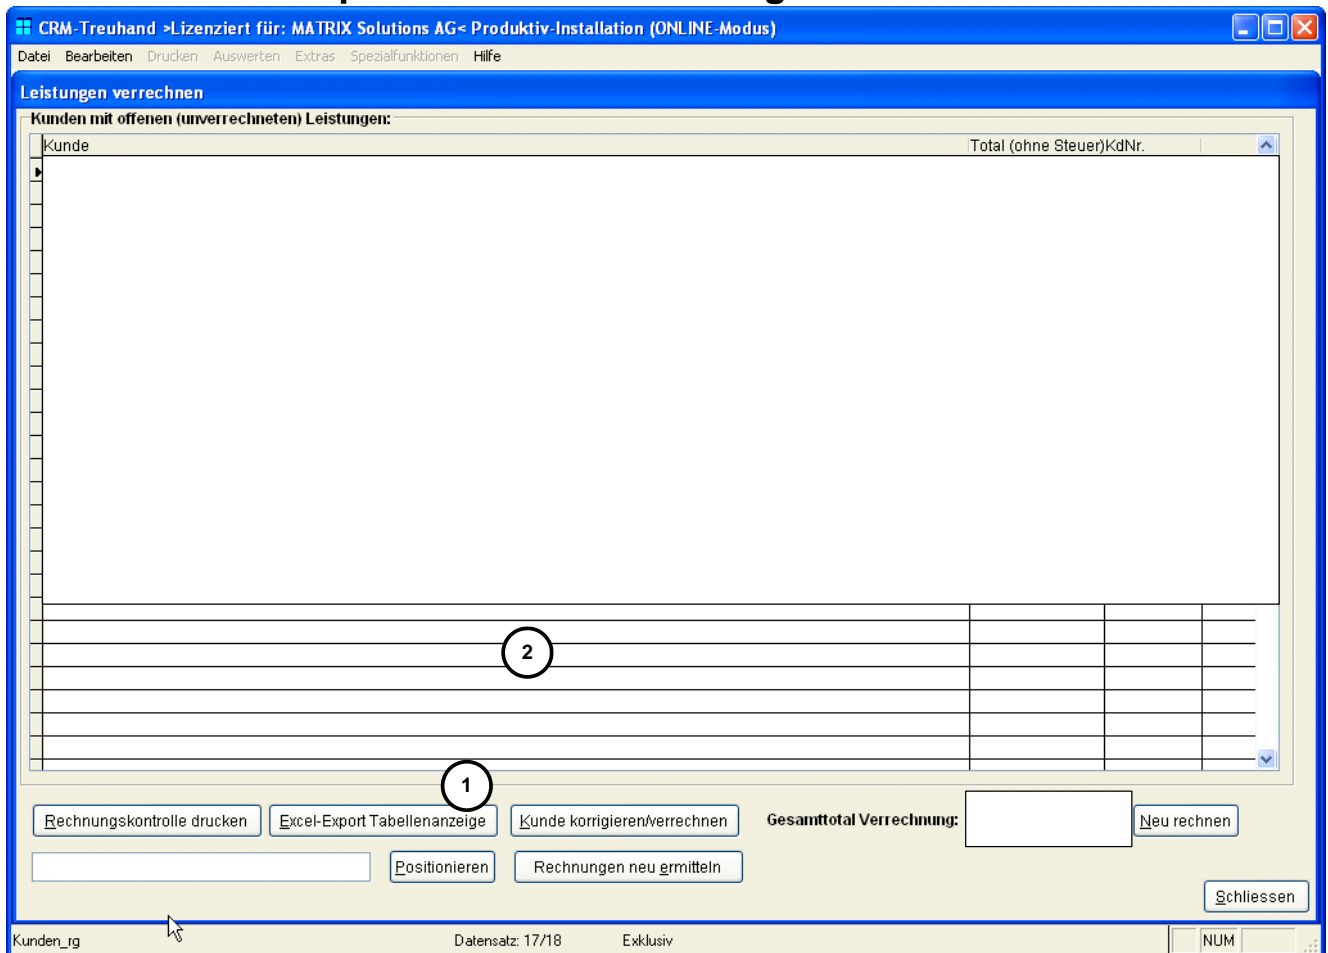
CRM-Treuhand >Lizenziert für: MATRIX Solutions AG< Produktiv-Installation (ONLINE-Modus)

Datei Bearbeiten Drucken Auswerten Extras Spezialfunktionen Hilfe

Leistungen verrechnen

Kunden mit offenen (unverrechneten) Leistungen:

| Kunde | Total (ohne Steuer) | KdNr. |
|---|---|---|

2

1

Rechnungskontrolle drucken Excel-Export Tabellenanzeige Kunde korrigieren/verrechnen Gesamttotal Verrechnung: Neu rechnen

Positionieren Rechnungen neu ermitteln

Schliessen

Kunden_rg Datensatz: 17/18 Exklusiv NUM